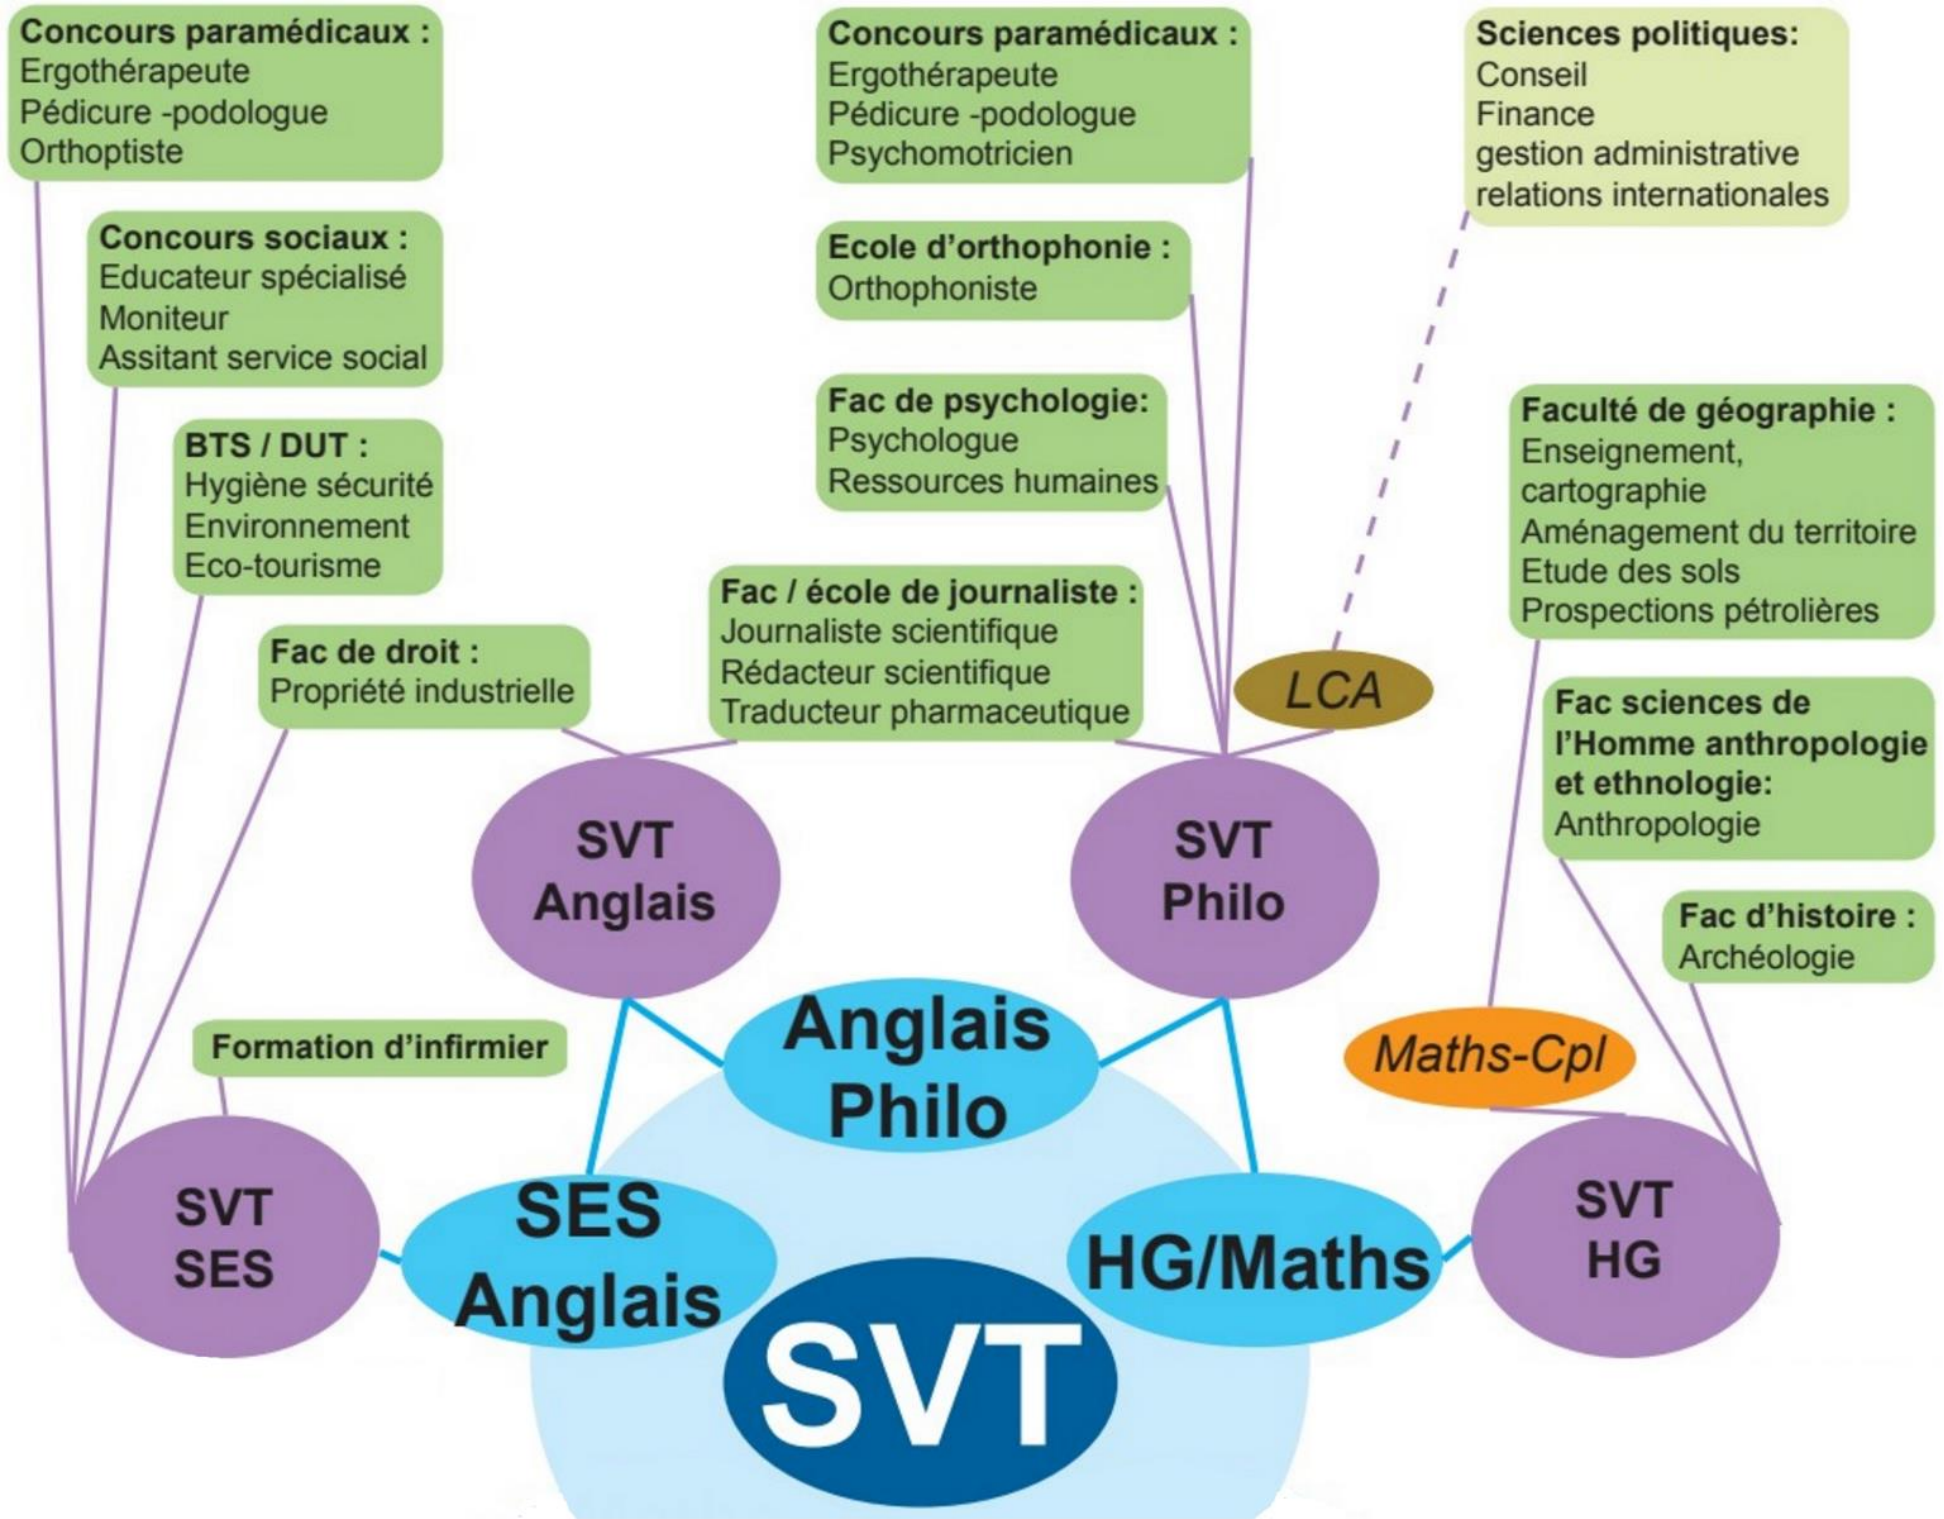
Concours paramédicaux :
Ergothérapeute
Pédicure -podologue
Orthoptiste

Concours sociaux :
Educateur spécialisé
Moniteur
Assitant service social

BTS / DUT :
Hygiène sécurité
Environnement
Eco-tourisme

Fac de droit :
Propriété industrielle

Concours paramédicaux :
Ergothérapeute
Pédicure -podologue
Psychomotricien

Ecole d'orthophonie :
Orthophoniste

Fac de psychologie:
Psychologue
Ressources humaines

Fac / école de journaliste :
Journaliste scientifique
Rédacteur scientifique
Traducteur pharmaceutique

Sciences politiques:
Conseil
Finance
gestion administrative
relations internationales

Faculté de géographie :
Enseignement, cartographie
Aménagement du territoire
Etude des sols
Prospections pétrolières

LCA

Fac sciences de l'Homme anthropologie et ethnologie:
Anthropologie

Fac d'histoire :
Archéologie

SVT Anglais

SVT Philo

Formation d'infirmier

Anglais Philo

Maths-Cpl

SVT SES

SES Anglais

HG/Maths

SVT HG

SVT